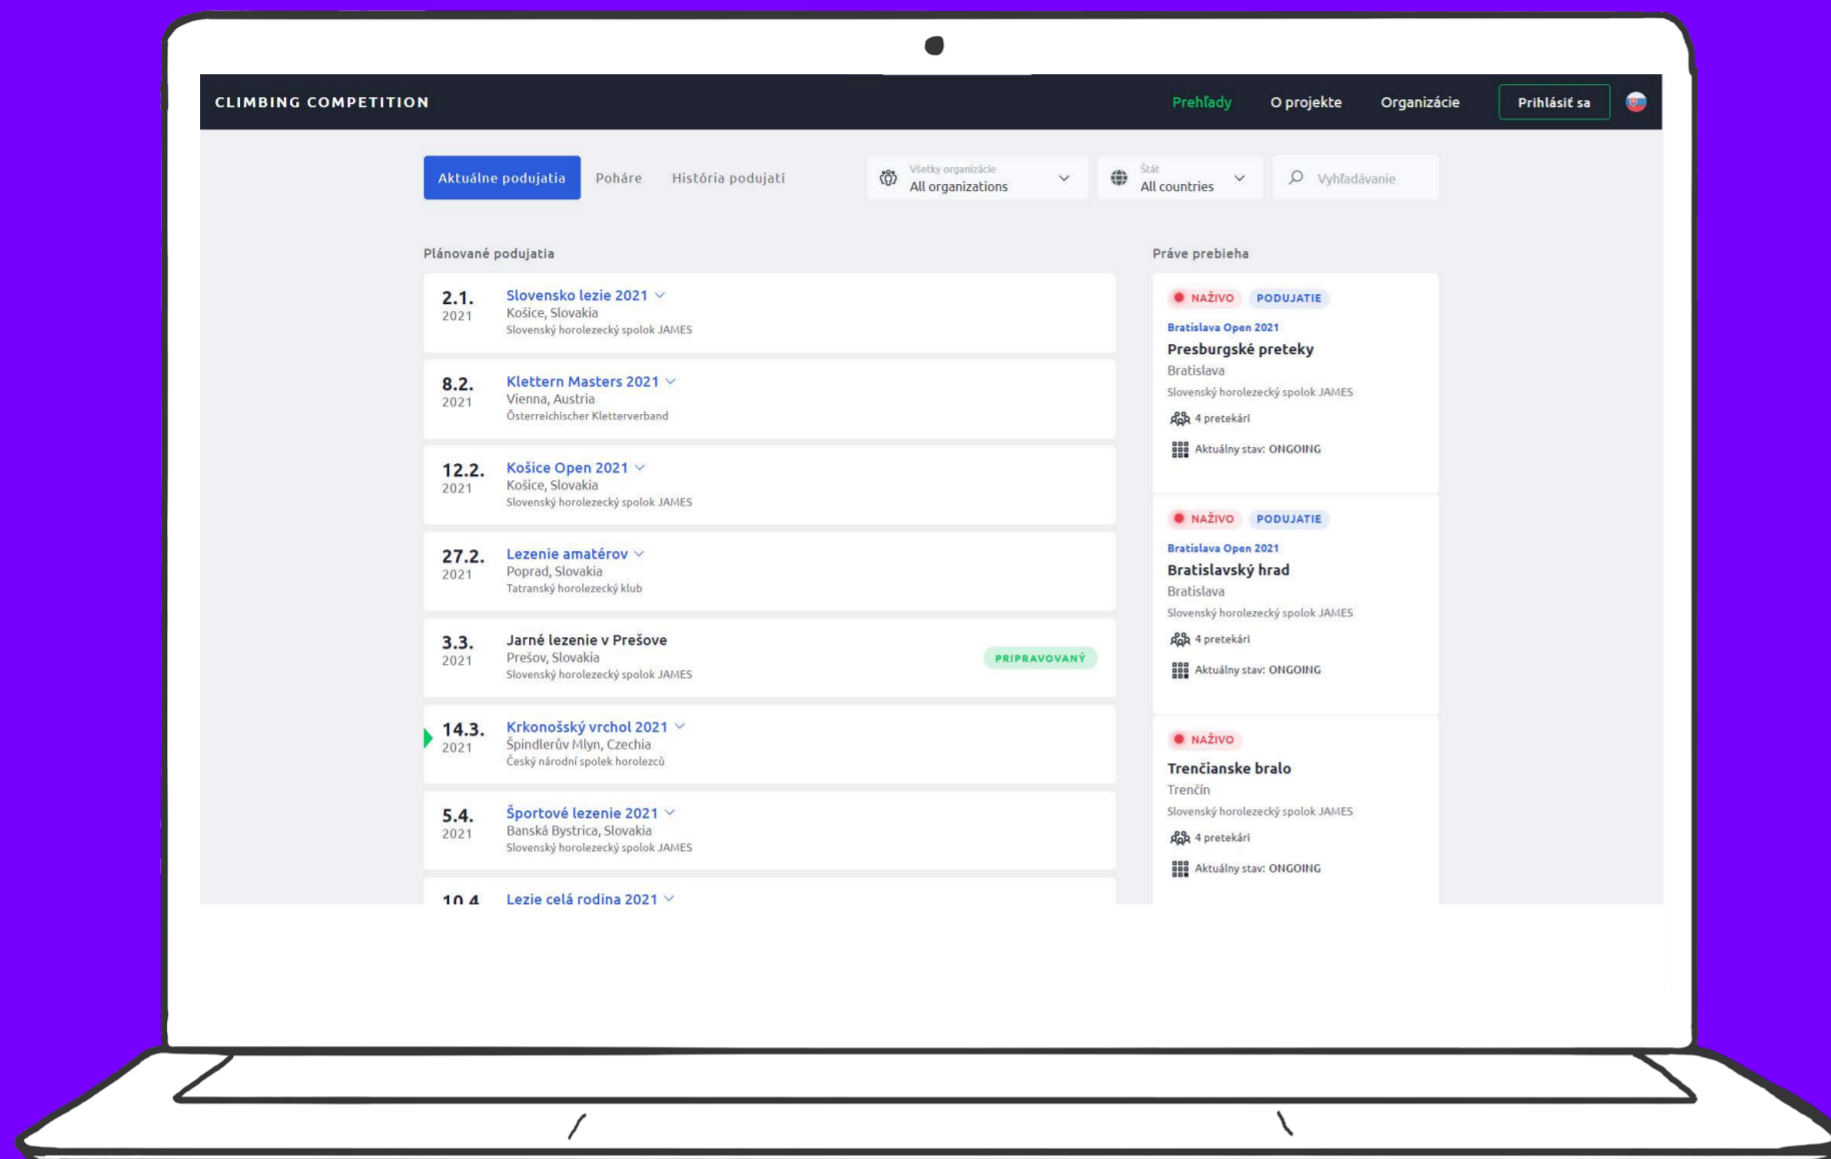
CLIMBING COMPETITION

Prehľady O projekte Organizácie Prihlásiť sa

Aktuálne podujatia Poháre História podujatí

Všetky organizácie
All organizations

Štát
All countries

Vyhľadávanie

Plánované podujatia

2.1.
2021
Slovensko lezie 2021
Košice, Slovakia
Slovenský horolezecký spolok JAMES

8.2.
2021
Klettern Masters 2021
Vienna, Austria
Österreichischer Kletterverband

12.2.
2021
Košice Open 2021
Košice, Slovakia
Slovenský horolezecký spolok JAMES

27.2.
2021
Lezenie amatérov
Poprad, Slovakia
Tatranský horolezecký klub

3.3.
2021
Jarné lezenie v Prešove
Prešov, Slovakia
Slovenský horolezecký spolok JAMES
PRIPRAVOVANÝ

14.3.
2021
Krkonošský vrchol 2021
Špindlerův Mlyn, Czechia
Český národní spolek horolezců

5.4.
2021
Športové lezenie 2021
Banská Bystrica, Slovakia
Slovenský horolezecký spolok JAMES

10.4.
Lezie celá rodina 2021

Práve prebieha

NAŽIVO PODUJATIE
Bratislava Open 2021
Presburgské preteky
Bratislava
Slovenský horolezecký spolok JAMES
4 pretekári
Aktuálny stav: ONGOING

NAŽIVO PODUJATIE
Bratislava Open 2021
Bratislavský hrad
Bratislava
Slovenský horolezecký spolok JAMES
4 pretekári
Aktuálny stav: ONGOING

NAŽIVO
Trenčianske bralo
Trenčín
Slovenský horolezecký spolok JAMES
4 pretekári
Aktuálny stav: ONGOING